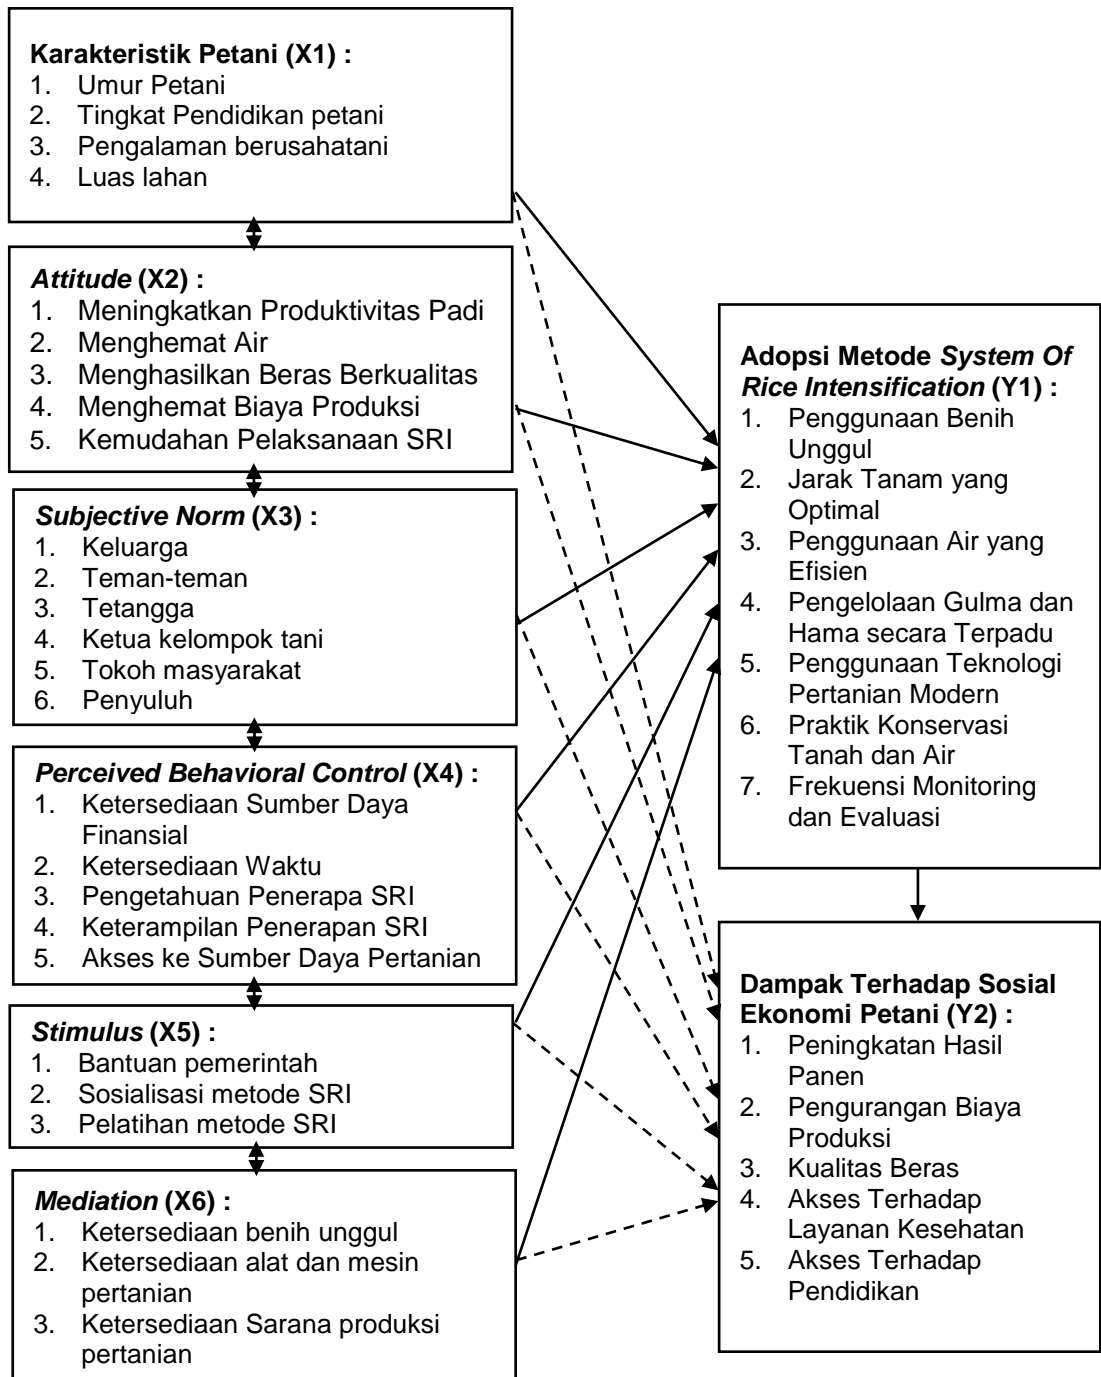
**Karakteristik Petani (X1) :**
1. Umur Petani
2. Tingkat Pendidikan petani
3. Pengalaman berusahatani
4. Luas lahan

***Attitude* (X2) :**
1. Meningkatkan Produktivitas Padi
2. Menghemat Air
3. Menghasilkan Beras Berkualitas
4. Menghemat Biaya Produksi
5. Kemudahan Pelaksanaan SRI

***Subjective Norm* (X3) :**
1. Keluarga
2. Teman-teman
3. Tetangga
4. Ketua kelompok tani
5. Tokoh masyarakat
6. Penyuluh

***Perceived Behavioral Control* (X4) :**
1. Ketersediaan Sumber Daya Finansial
2. Ketersediaan Waktu
3. Pengetahuan Penerapa SRI
4. Keterampilan Penerapan SRI
5. Akses ke Sumber Daya Pertanian

***Stimulus* (X5) :**
1. Bantuan pemerintah
2. Sosialisasi metode SRI
3. Pelatihan metode SRI

***Mediation* (X6) :**
1. Ketersediaan benih unggul
2. Ketersediaan alat dan mesin pertanian
3. Ketersediaan Sarana produksi pertanian

**Adopsi Metode *System Of Rice Intensification* (Y1) :**
1. Penggunaan Benih Unggul
2. Jarak Tanam yang Optimal
3. Penggunaan Air yang Efisien
4. Pengelolaan Gulma dan Hama secara Terpadu
5. Penggunaan Teknologi Pertanian Modern
6. Praktik Konservasi Tanah dan Air
7. Frekuensi Monitoring dan Evaluasi

**Dampak Terhadap Sosial Ekonomi Petani (Y2) :**
1. Peningkatan Hasil Panen
2. Pengurangan Biaya Produksi
3. Kualitas Beras
4. Akses Terhadap Layanan Kesehatan
5. Akses Terhadap Pendidikan